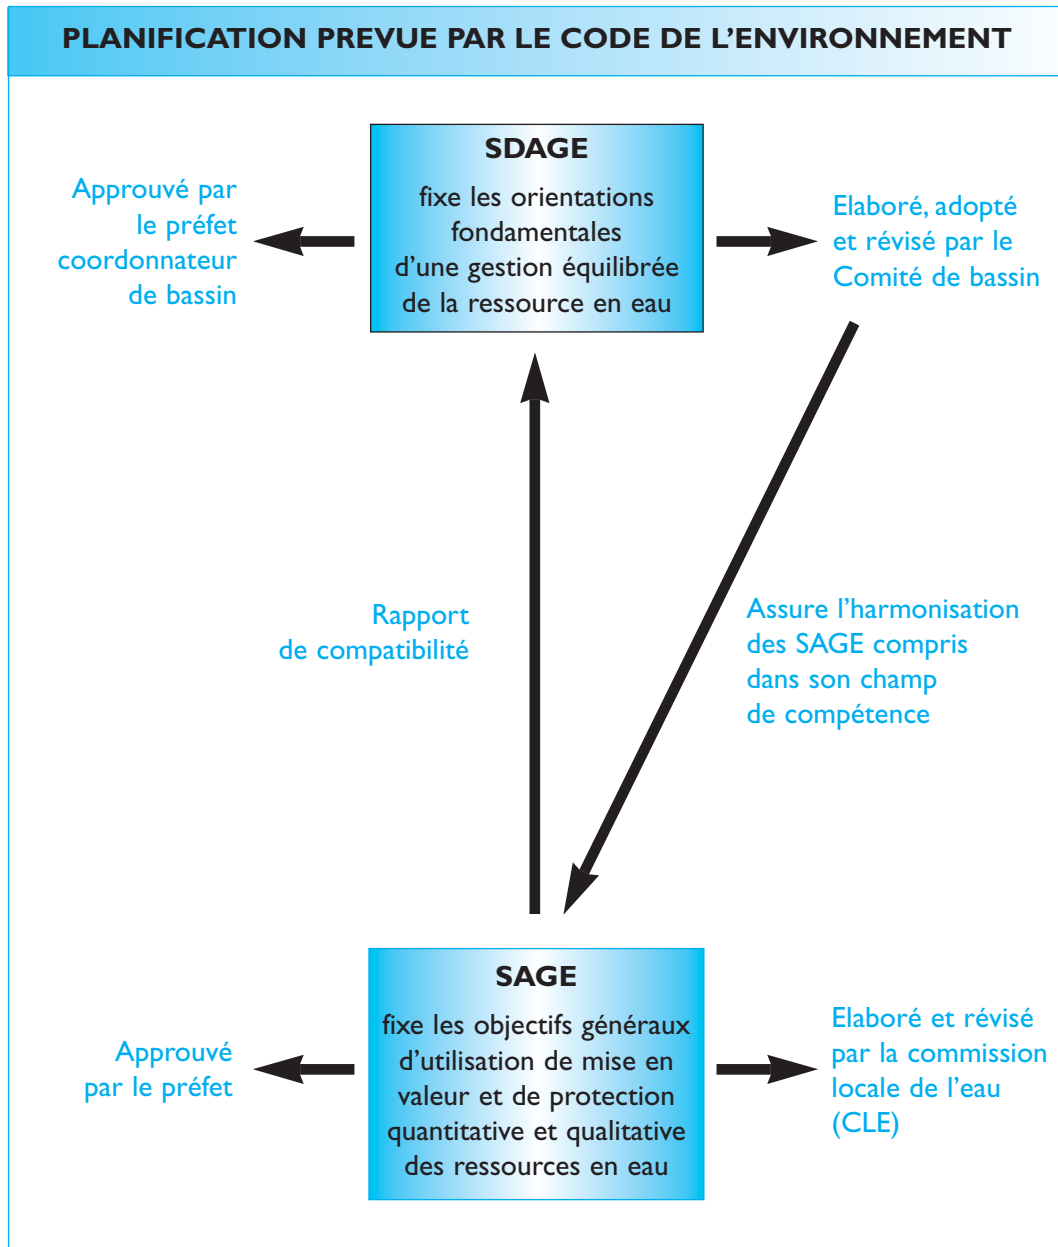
PLANIFICATION PREVUE PAR LE CODE DE L'ENVIRONNEMENT

Approuvé par le préfet coordonnateur de bassin

SDAGE

fixe les orientations fondamentales d'une gestion équilibrée de la ressource en eau

Elaboré, adopté et révisé par le Comité de bassin

Rapport de compatibilité

Assure l'harmonisation des SAGE compris dans son champ de compétence

Approuvé par le préfet

SAGE

fixe les objectifs généraux d'utilisation de mise en valeur et de protection quantitative et qualitative des ressources en eau

Elaboré et révisé par la commission locale de l'eau (CLE)